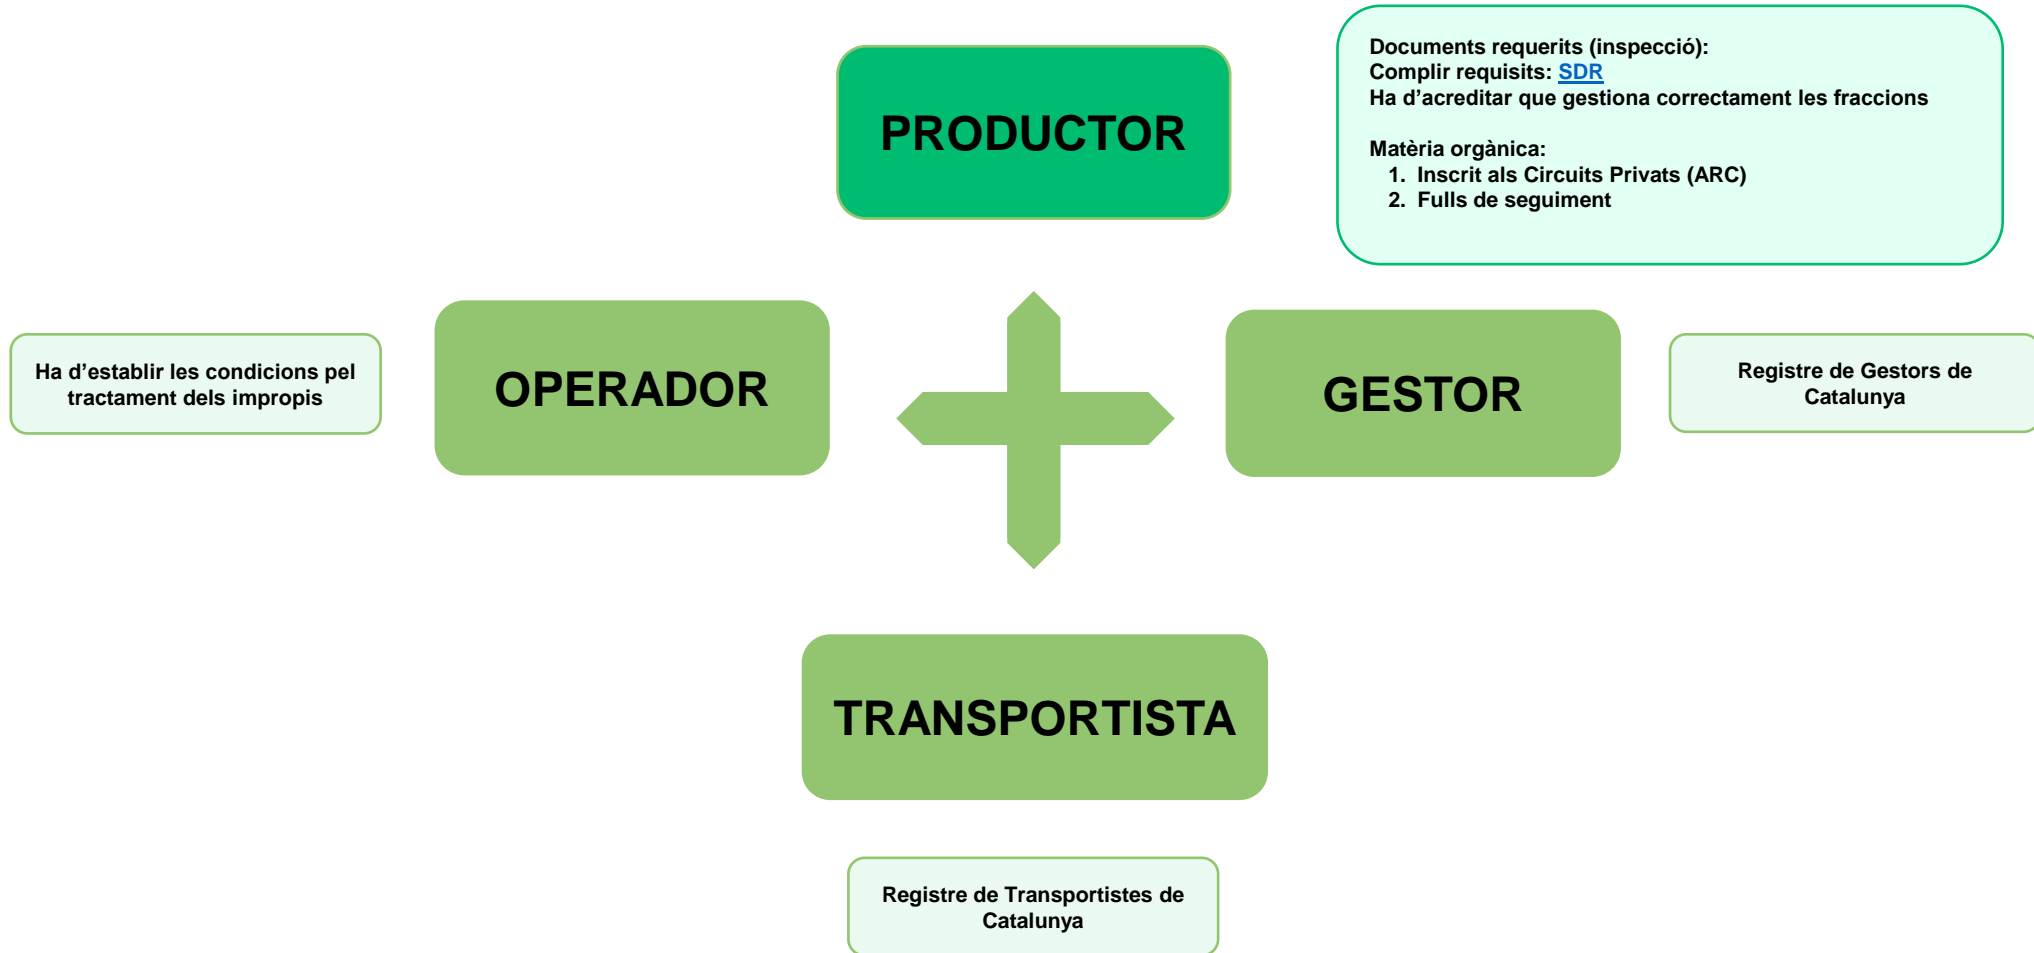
PRODUCTOR

Documents requerits (inspecció):
Complir requisits: SDR
Ha d'acreditar que gestiona correctament les fraccions

Matèria orgànica:
1. Inscrit als Circuits Privats (ARC)
2. Fulls de seguiment

Ha d'establir les condicions pel tractament dels impropis

OPERADOR

GESTOR

Registre de Gestors de Catalunya

TRANSPORTISTA

Registre de Transportistes de Catalunya